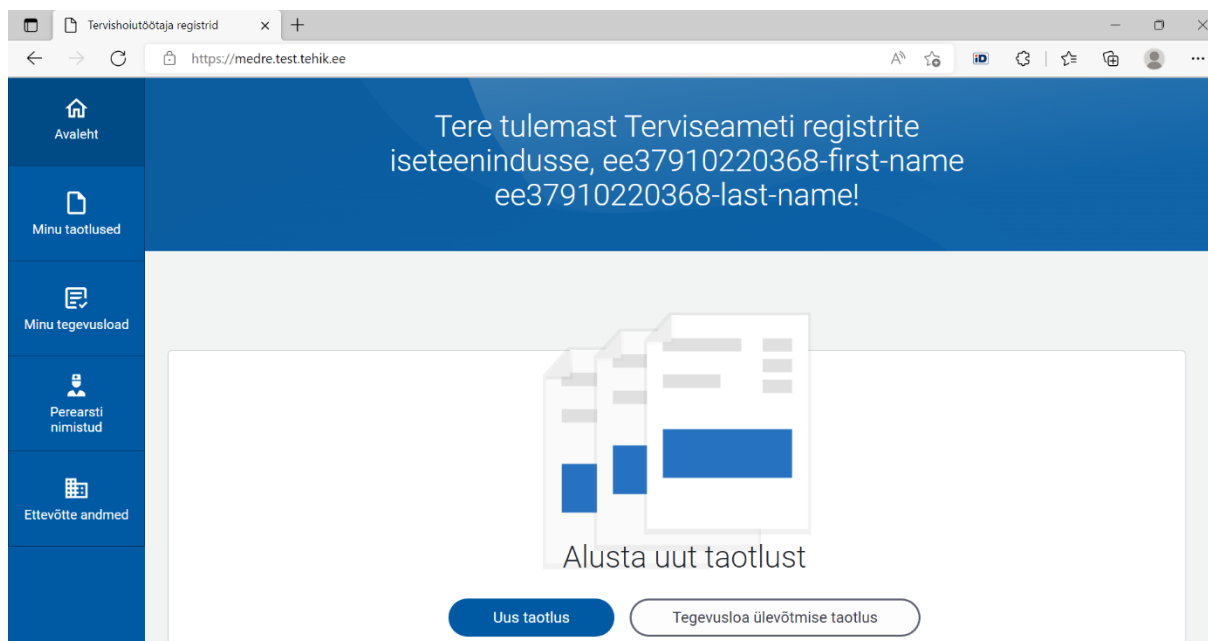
Tervishoiutöötaja registrid

https://medre.test.tehik.ee

Avaleht

Minu taotlused

Minu tegevusload

Perearsti nimistud

Ettevõtte andmed

Tere tulemast Terviseameti registrite iseteenindusse, ee37910220368-first-name ee37910220368-last-name!

Alusta uut taotlust

Uus taotlus

Tegevusloa ülevõtmise taotlus